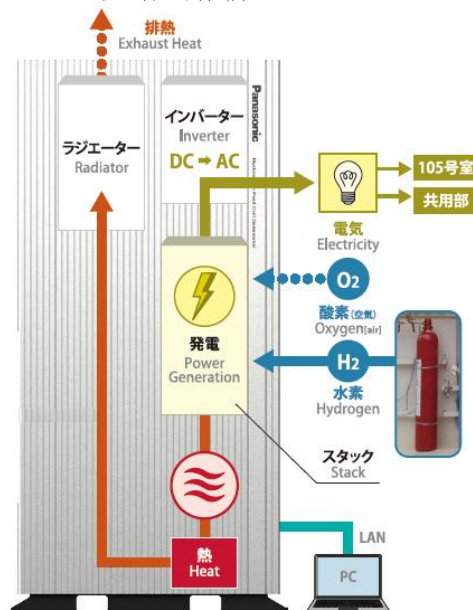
排熱
Exhaust Heat

Panasonic

ラジエーター
Radiator

インバーター
Inverter
DC ➡ AC

電気
Electricity

105号室
共用部

$O_2$
酸素(空気)
Oxygen[air]

発電
Power Generation

$H_2$
水素
Hydrogen

スタック
Stack

熱
Heat

LAN

PC